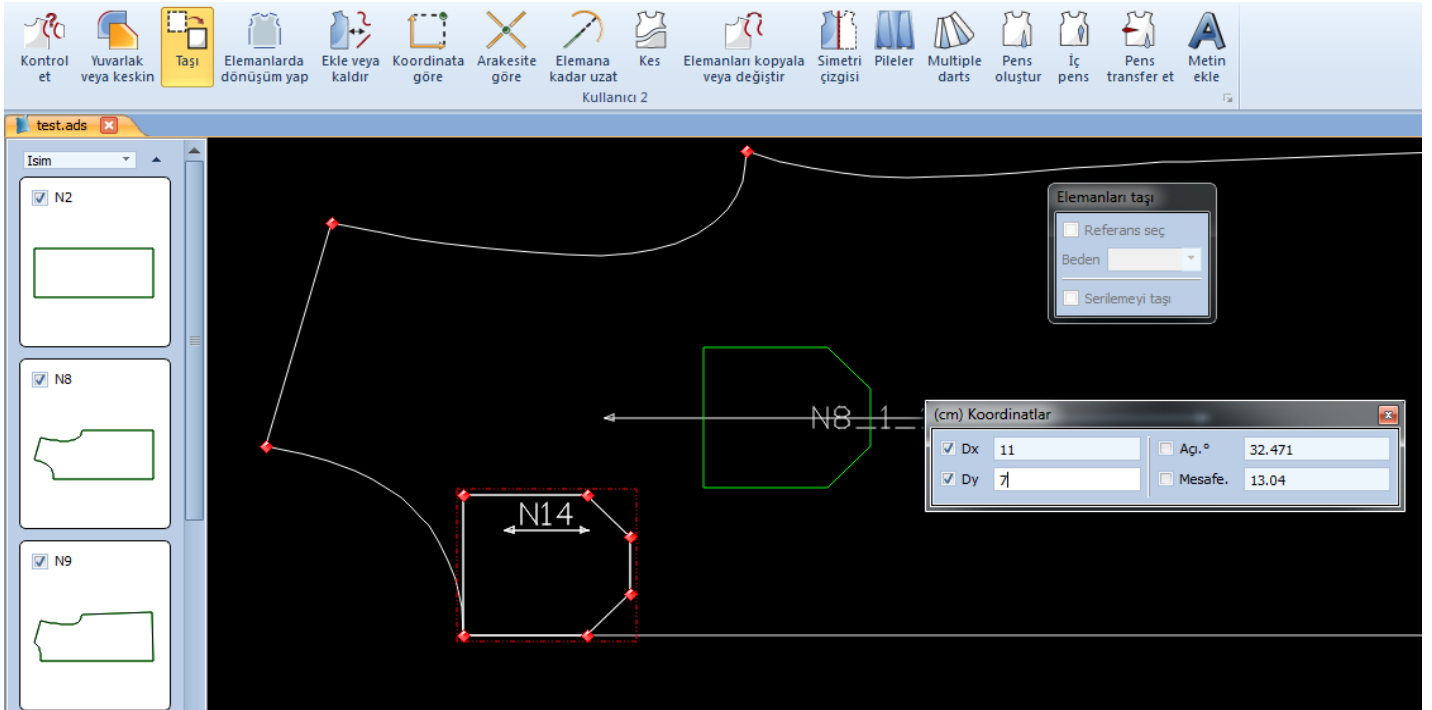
Kontrol et
Yuvarlak veya keskin
Taşı
Elemanlarda dönüşüm yap
Ekle veya kaldır
Koordinata göre
Arakesite göre
Elemana kadar uzat
Kes
Elemanları kopyala veya değiştir
Simetri çizgisi
Pileler
Multiple darts
Pens oluştur
İç pens
Pens transfer et
Metin ekle
Kullanıcı 2

test.ads

Isim

N2

N8

N9

Elemanları taşı
Referans seç
Beden
Serilemeyi taşı

N8_1_1

(cm) Koordinatlar
Dx 11
Dy 7
Açı.° 32.471
Mesafe. 13.04

N14